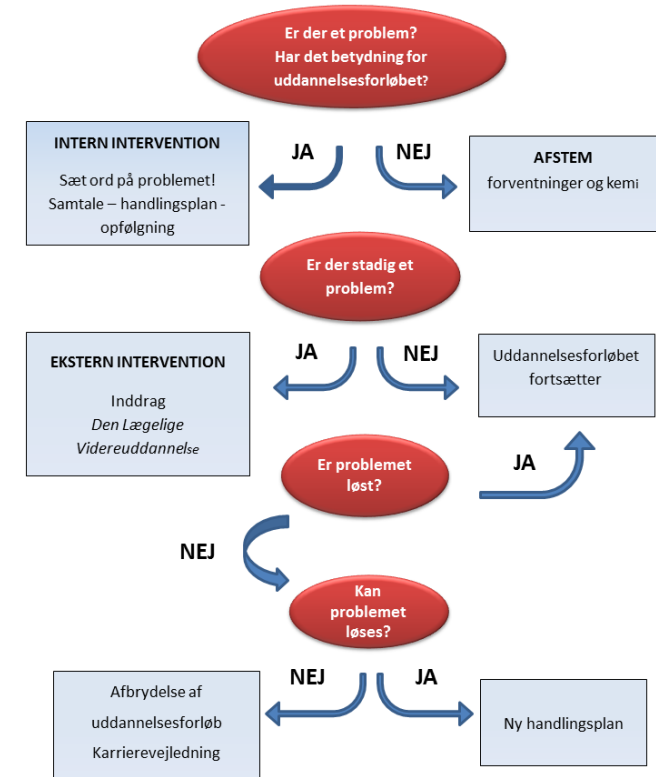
Er der et problem?
Har det betydning for uddannelsesforløbet?

INTERN INTERVENTION

Sæt ord på problemet!
Samtale – handlingsplan - opfølgning

JA

NEJ

AFSTEM
forventninger og kemi

Er der stadig et problem?

EKSTERN INTERVENTION

Inddrag
*Den Lægelige Videreuddannelse*

JA

NEJ

Uddannelsesforløbet fortsætter

Er problemet løst?

JA

NEJ

Kan problemet løses?

NEJ

JA

Afbrydelse af uddannelsesforløb
Karrierevejledning

Ny handlingsplan